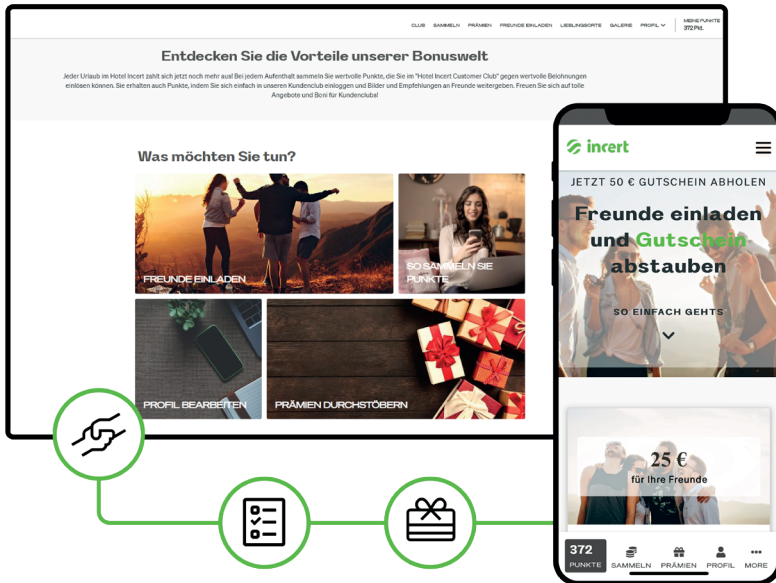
CLUB SAMMELN PRÄMIEN FREUNDE EINLADEN LIEBLINGSORTE GALERIE PROFIL

MEINE PUNKTE
372 Pkt.

Entdecken Sie die Vorteile unserer Bonuswelt

Jeder Urlaub im Hotel Incert zahlt sich jetzt noch mehr aus! Bei jedem Aufenthalt sammeln Sie wertvolle Punkte, die Sie im "Hotel Incert Customer Club" gegen wertvolle Belohnungen einlösen können. Sie erhalten auch Punkte, indem Sie sich einfach in unseren Kundenclub einloggen und Bilder und Empfehlungen an Freunde weitergeben. Freuen Sie sich auf tolle Angebote und Boni für Kundenclubs!

Was möchten Sie tun?

FREUNDE EINLADEN

SO SAMMELN SIE PUNKTE

PROFIL BEARBEITEN

PRÄMIEN DURCHSTÖBERN

incert

JETZT 50 € GUTSCHEIN ABHOLEN

Freunde einladen und Gutschein abstauben

SO EINFACH GEHTS

25 €
für Ihre Freunde

372
PUNKTE

SAMMELN

PRÄMIEN

PROFIL

MORE